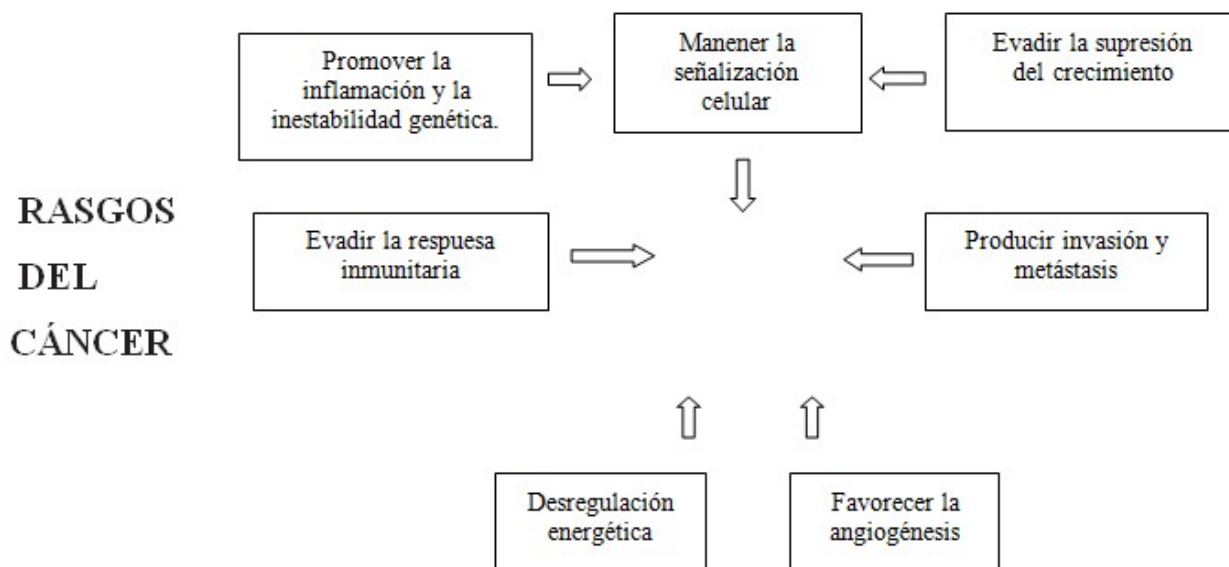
Promover la inflamación y la inestabilidad genética.

Manener la señalización celular

Evadir la supresión del crecimiento

RASGOS DEL CÁNCER

Evadir la respuesa inmunitaria

Producir invasión y metástasis

Desregulación energética

Favorecer la angiogénesis